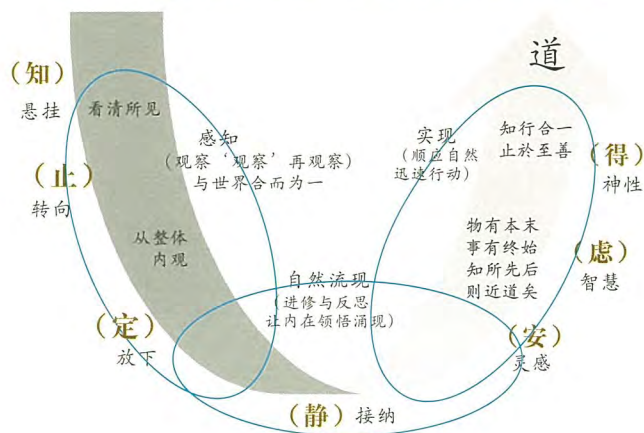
道

（知）
悬挂

看清所见

（止）
转向

感知
（观察'观察'再观察）
与世界合而为一

从整体
内观

实现
（顺应自然
迅速行动）

知行合一
止於至善

（得）
神性

物有本末
事有终始
知所先后
则近道矣

（虑）
智慧

自然流现
（进修与反思
让内在领悟涌现）

（定）
放下

（安）
灵感

（静）接纳